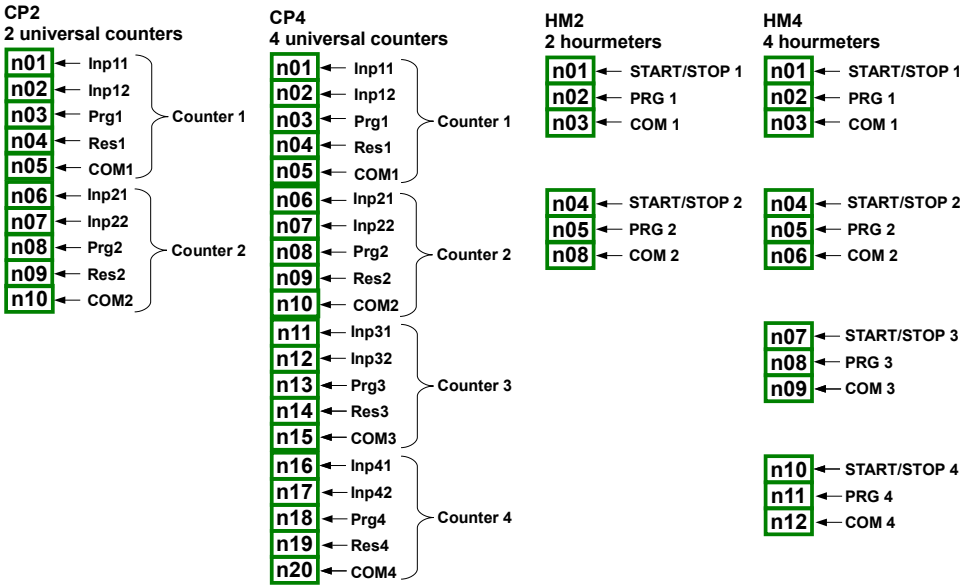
CP2
2 universal counters

n01 Inp11
n02 Inp12
n03 Prg1
n04 Res1
n05 COM1
Counter 1

n06 Inp21
n07 Inp22
n08 Prg2
n09 Res2
n10 COM2
Counter 2

CP4
4 universal counters

n01 Inp11
n02 Inp12
n03 Prg1
n04 Res1
n05 COM1
Counter 1

n06 Inp21
n07 Inp22
n08 Prg2
n09 Res2
n10 COM2
Counter 2

n11 Inp31
n12 Inp32
n13 Prg3
n14 Res3
n15 COM3
Counter 3

n16 Inp41
n17 Inp42
n18 Prg4
n19 Res4
n20 COM4
Counter 4

HM2
2 hourmeters

n01 START/STOP 1
n02 PRG 1
n03 COM 1

n04 START/STOP 2
n05 PRG 2
n08 COM 2

HM4
4 hourmeters

n01 START/STOP 1
n02 PRG 1
n03 COM 1

n04 START/STOP 2
n05 PRG 2
n06 COM 2

n07 START/STOP 3
n08 PRG 3
n09 COM 3

n10 START/STOP 4
n11 PRG 4
n12 COM 4